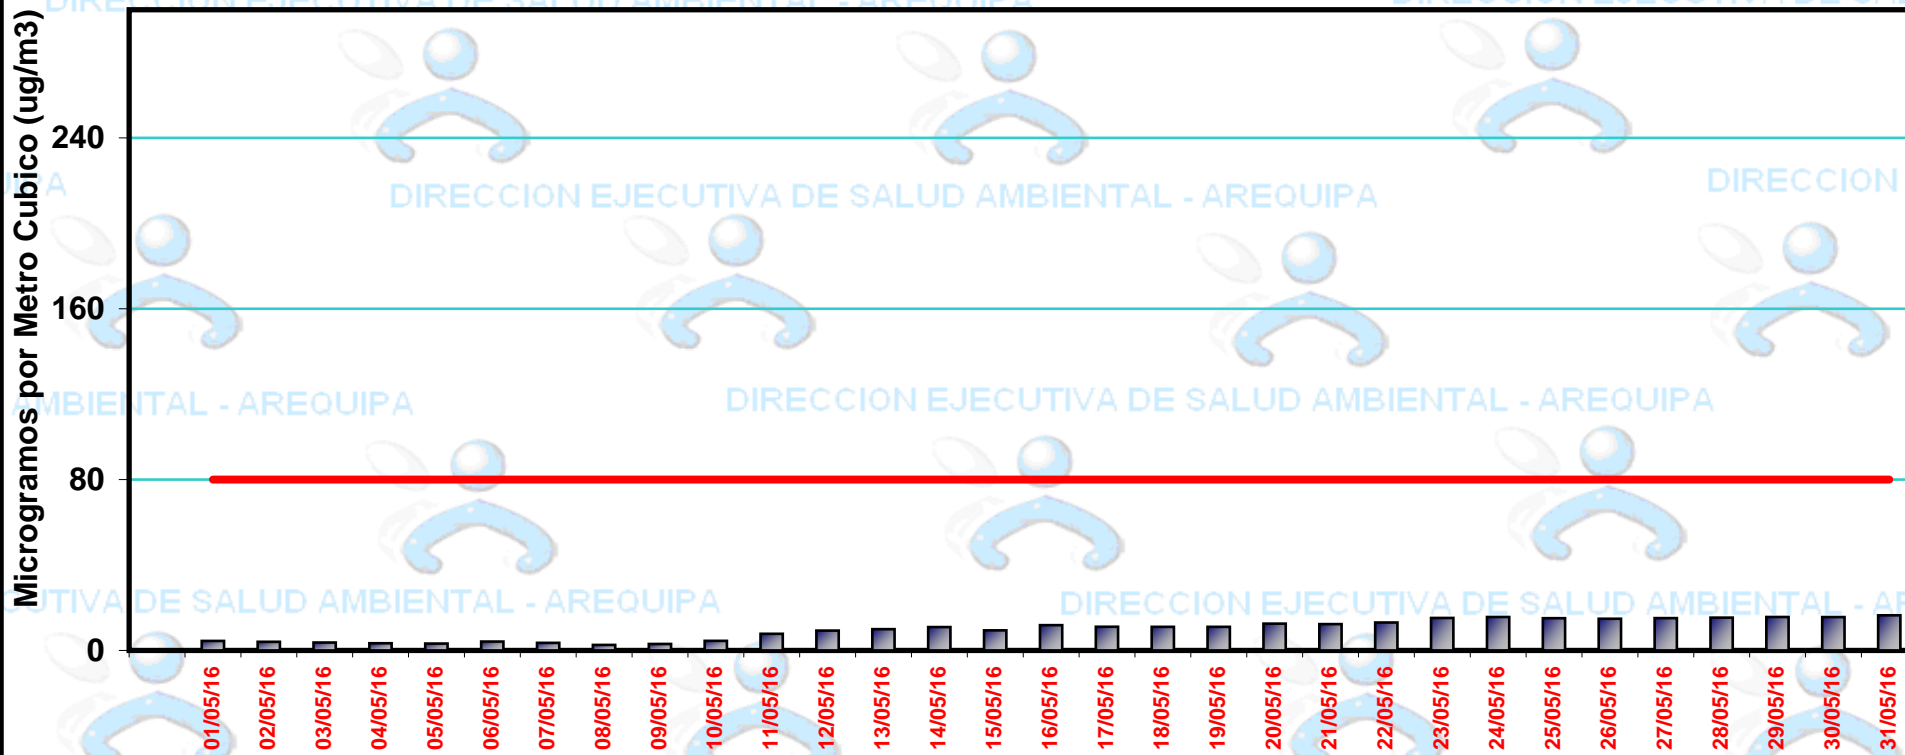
Microgramos por Metro Cubico (ug/m3)

240
160
80
0

DIRECCION EJECUTIVA DE SALUD AMBIENTAL - AREQUIPA
DIRECCION
MBIENTAL - AREQUIPA
DIRECCION EJECUTIVA DE SALUD AMBIENTAL - AREQUIPA
UTIVA DE SALUD AMBIENTAL - AREQUIPA
DIRECCION EJECUTIVA DE SALUD AMBIENTAL - A

01/05/16
02/05/16
03/05/16
04/05/16
05/05/16
06/05/16
07/05/16
08/05/16
09/05/16
10/05/16
11/05/16
12/05/16
13/05/16
14/05/16
15/05/16
16/05/16
17/05/16
18/05/16
19/05/16
20/05/16
21/05/16
22/05/16
23/05/16
24/05/16
25/05/16
26/05/16
27/05/16
28/05/16
29/05/16
30/05/16
31/05/16